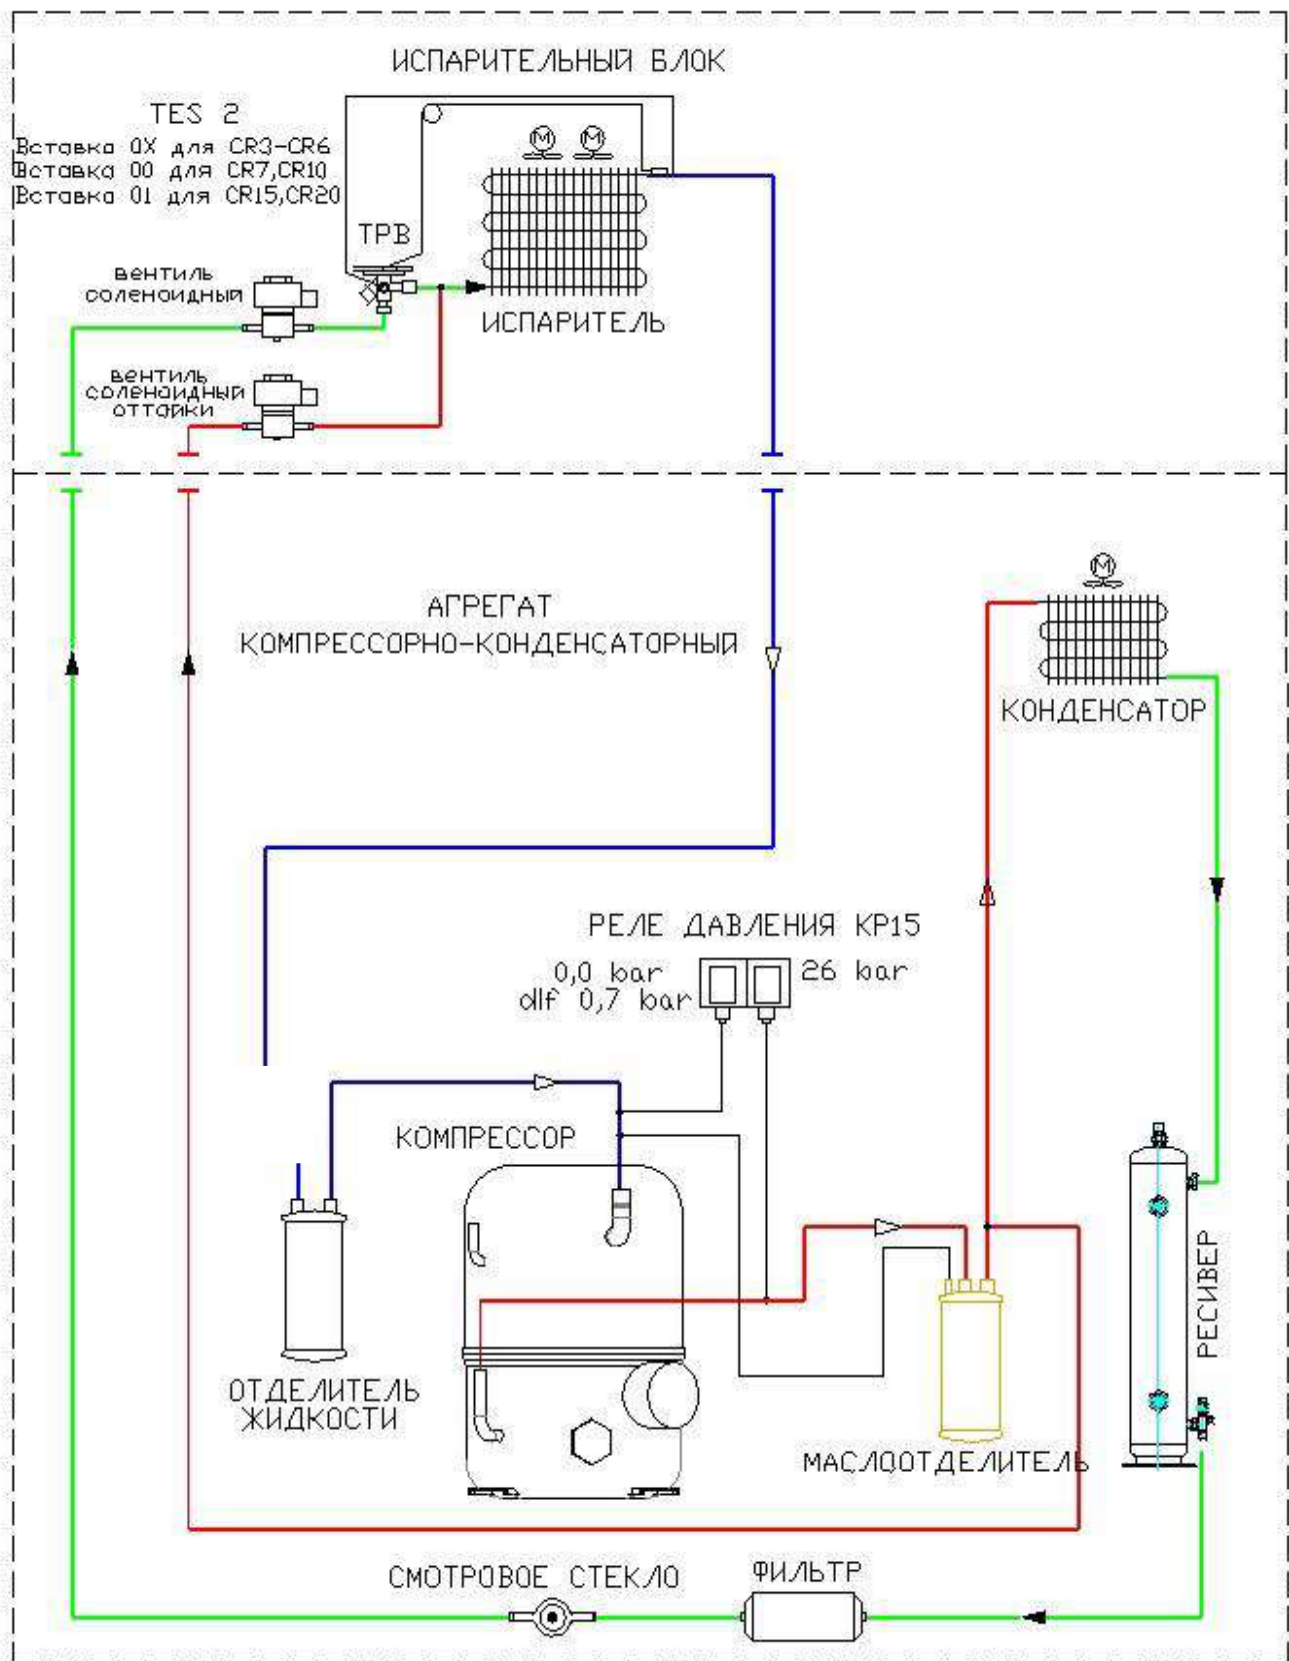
ИСПАРИТЕЛЬНЫЙ БЛОК

TES 2
Вставка 0X для CR3-CR6
Вставка 00 для CR7,CR10
Вставка 01 для CR15,CR20

ТРВ

вентиль соленоидный

ИСПАРИТЕЛЬ

вентиль соленоидный оттайки

АГРЕГАТ
КОМПРЕССОРНО-КОНДЕНСАТОРНЫЙ

КОНДЕНСАТОР

РЕЛЕ ДАВЛЕНИЯ КР15
0,0 bar
dif 0,7 bar
26 bar

КОМПРЕССОР

ОТДЕЛИТЕЛЬ
ЖИДКОСТИ

РЕСИВЕР

МАСЛООТДЕЛИТЕЛЬ

СМОТРОВОЕ СТЕКЛО

ФИЛЬТР